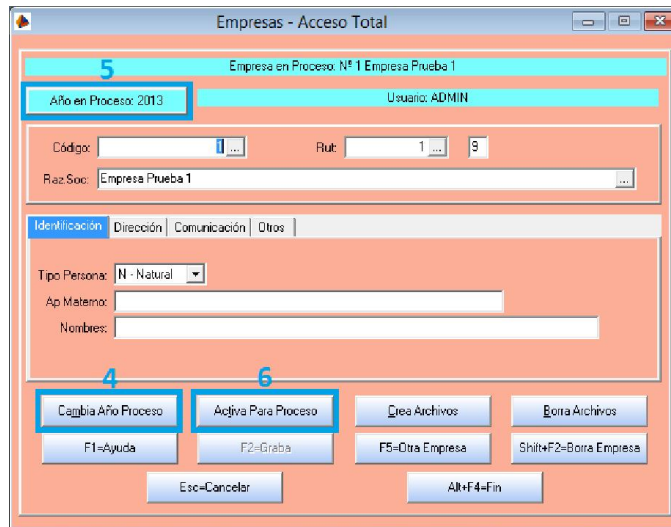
Empresas - Acceso Total

Empresa en Proceso: Nº 1 Empresa Prueba 1

5

Año en Proceso: 2013

Usuario: ADMIN

Código: 1 ...

Rut: 1 ... 9

Raz.Soc: Empresa Prueba 1 ...

Identificación | Dirección | Comunicación | Otros

Tipo Persona: N - Natural

Ap.Materno:

Nombres:

4

6

Cambia Año Proceso

Activa Para Proceso

Crea Archivos

Borra Archivos

F1=Ayuda

F2=Graba

F5=Otra Empresa

Shift+F2=Borra Empresa

Esc=Cancelar

Alt+F4=Fin